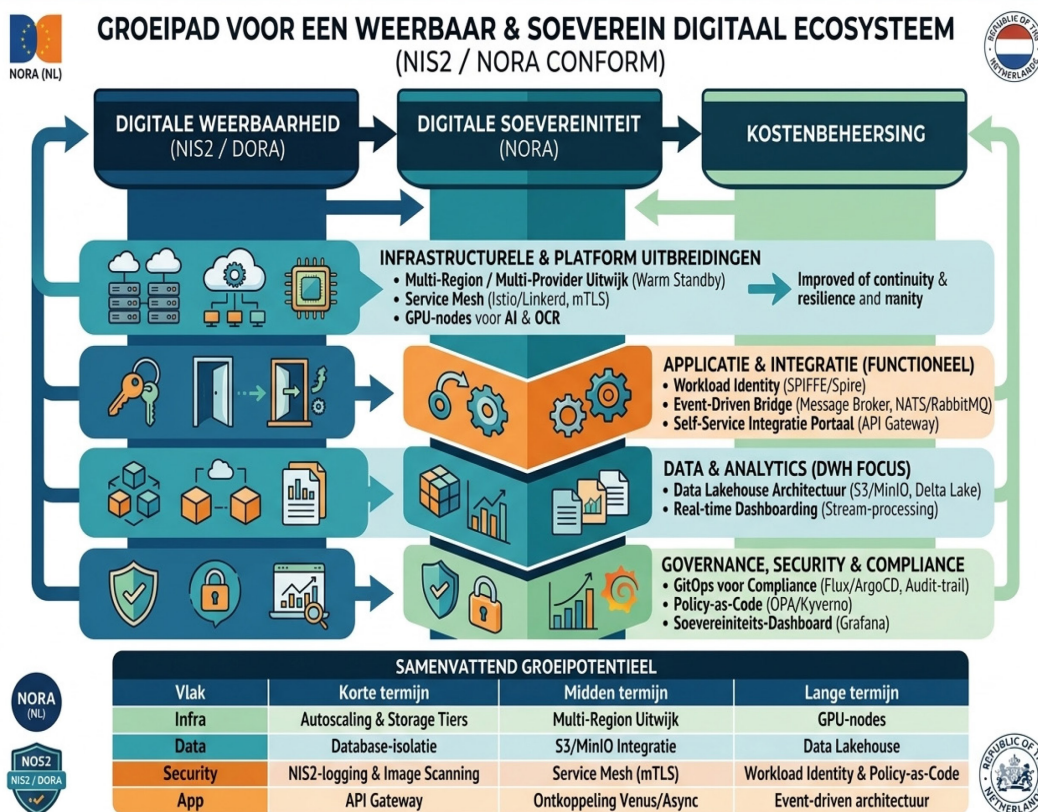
NORA (NL)

GROEIPAD VOOR EEN WEERBAAR & SOEVEREIN DIGITAAL ECOSYSTEEM
(NIS2 / NORA CONFORM)

REPUBLIC OF THE NETHERLANDS

DIGITALE WEERBAARHEID
(NIS2 / DORA)

DIGITALE SOEVEREINITEIT
(NORA)

KOSTENBEHEERSING

INFRASTRUCTURELE & PLATFORM UITBREIDINGEN
• Multi-Region / Multi-Provider Uitwijk (Warm Standby)
• Service Mesh (Istio/Linkerd, mTLS)
• GPU-nodes voor AI & OCR

Improved of continuity & resilience and manity

APPLICATIE & INTEGRATIE (FUNCTIONEEL)
• Workload Identity (SPIFFE/Spire)
• Event-Driven Bridge (Message Broker, NATS/RabbitMQ)
• Self-Service Integratie Portaal (API Gateway)

DATA & ANALYTICS (DWH FOCUS)
• Data Lakehouse Architectuur (S3/MinIO, Delta Lake)
• Real-time Dashboarding (Stream-processing)

GOVERNANCE, SECURITY & COMPLIANCE
• GitOps voor Compliance (Flux/ArgoCD, Audit-trail)
• Policy-as-Code (OPA/Kyverno)
• Soevereiniteits-Dashboard (Grafana)

NORA (NL)

NOS2
NIS2 / DORA

SAMENVATTEND GROEIPOTENTIEEL

| Vlak | Korte termijn | Midden termijn | Lange termijn |
|---|---|---|---|
| Infra | Autoscaling & Storage Tiers | Multi-Region Uitwijk | GPU-nodes |
| Data | Database-isolatie | S3/MinIO Integratie | Data Lakehouse |
| Security | NIS2-logging & Image Scanning | Service Mesh (mTLS) | Workload Identity & Policy-as-Code |
| App | API Gateway | Ontkoppeling Venus/Async | Event-driven architectuur |

REPUBLIC OF THE NETHERLANDS